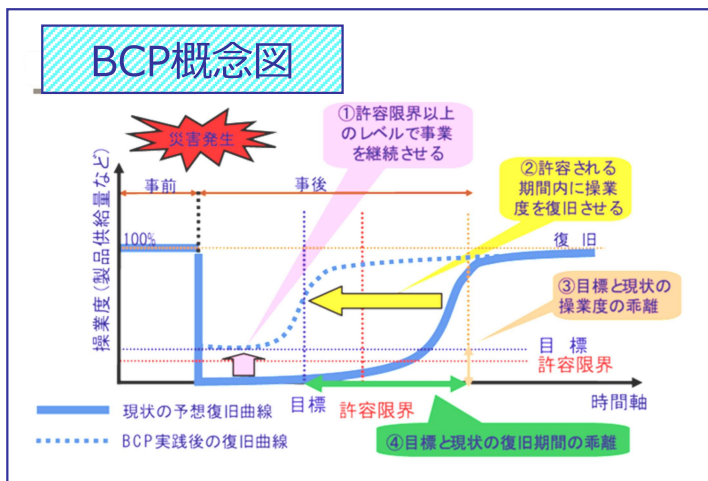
BCP概念図

災害発生

①許容限界以上のレベルで事業を継続させる

②許容される期間内に操業度を復旧させる

事前

事後

操業度（製品供給量など）

100%

復旧

③目標と現状の操業度の乖離

目標

許容限界

目標

許容限界

時間軸

現状の予想復旧曲線

BCP実践後の復旧曲線

④目標と現状の復旧期間の乖離